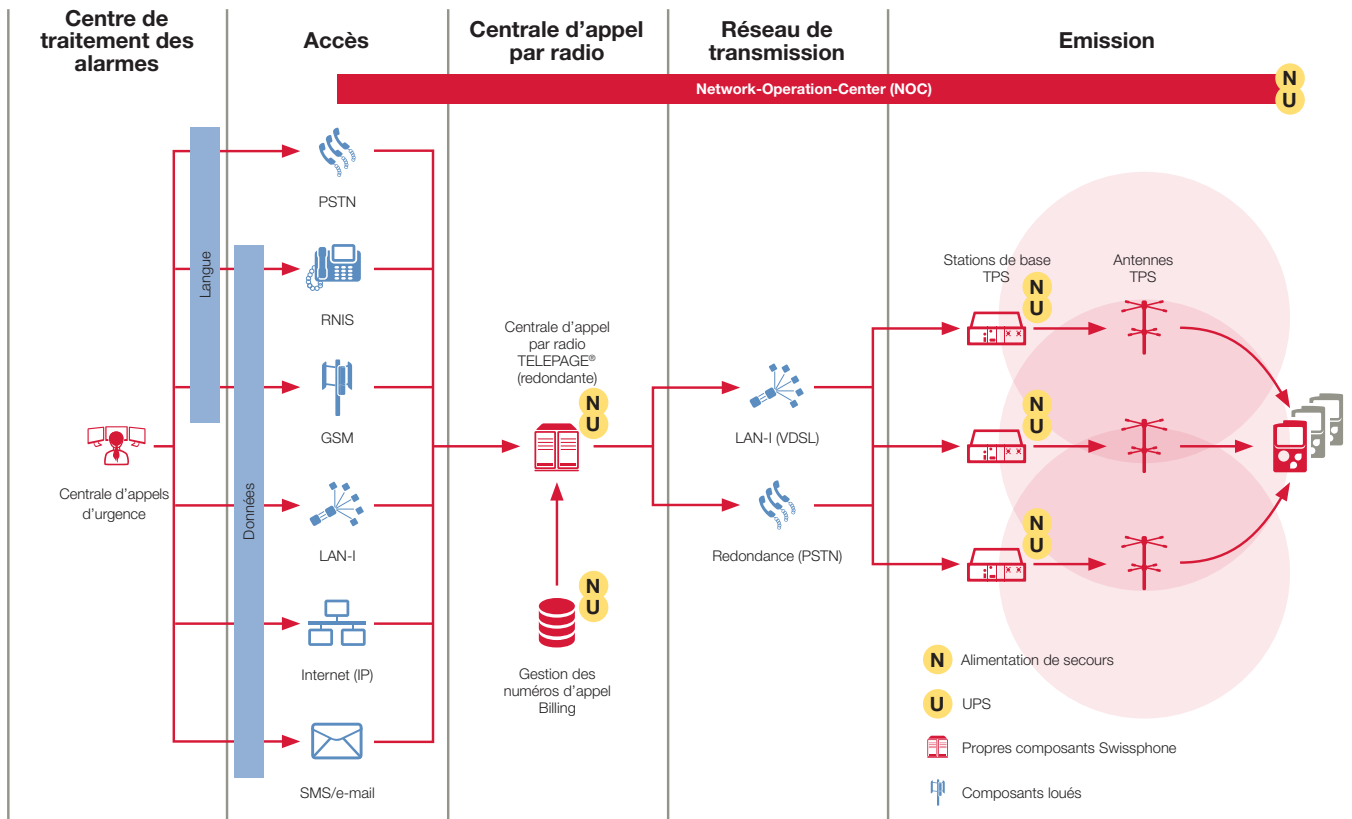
Centre de traitement des alarmes

Accès

Centrale d'appel par radio

Réseau de transmission

Emission

Network-Operation-Center (NOC)

N
U

Langue

Données

PSTN

RNIS

GSM

LAN-I

Internet (IP)

SMS/e-mail

Centrale d'appels d'urgence

Centrale d'appel par radio TELEPAGE® (redondante)

N
U

Gestion des numéros d'appel Billing

N
U

LAN-I (VDSL)

Redondance (PSTN)

Stations de base TPS

Antennes TPS

N
U

N
U

N
U

N Alimentation de secours

U UPS

Propres composants Swissphone

Composants loués